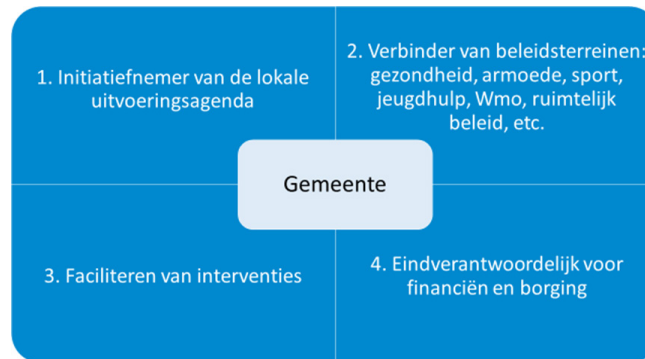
1. Initiatiefnemer van de lokale uitvoeringsagenda

2. Verbinder van beleidsterreinen: gezondheid, armoede, sport, jeugdhulp, Wmo, ruimtelijk beleid, etc.

Gemeente

3. Faciliteren van interventies

4. Eindverantwoordelijk voor financiën en borging